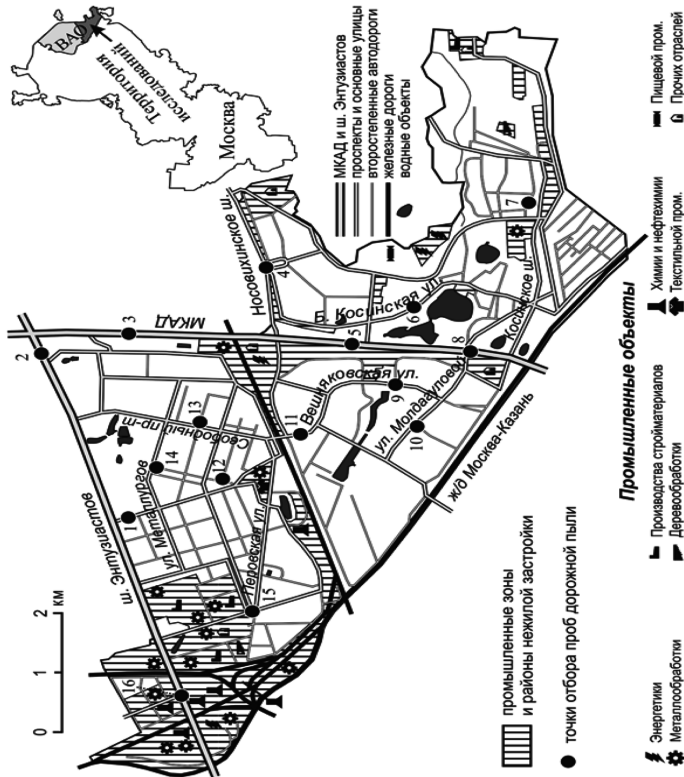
Территория исследований
ВАО
Москва

МКАД и ш. Энтузиастов
проспекты и основные улицы
второстепенные автодороги
железные дороги
водные объекты

Носовихинское ш.
МКАД
Б. Косинская ул.
Косинское ш.
ул. Молдагуловой
Вешняковская ул.
Свободный пр-т
ул. Металлургов
ш. Энтузиастов
Перовская ул.
ж/д Москва-Казань

1 2 3 4 5 6 7 8 9 10 11 12 13 14 15 16

0 1 2 км

промышленные зоны и районы нежилой застройки
точки отбора проб дорожной пыли

Промышленные объекты
Энергетики
Металлообработки
Производства стройматериалов
Деревообработки
Химии и нефтехимии
Текстильной пром.
Пищевой пром.
Прочих отраслей